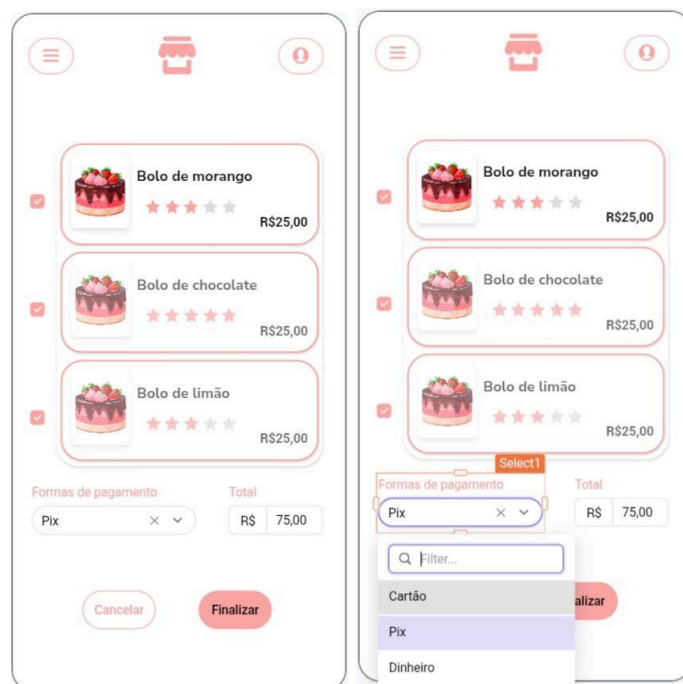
Bolo de morango
R$25,00

Bolo de chocolate
R$25,00

Bolo de limão
R$25,00

Formas de pagamento
Pix

Total
R$ 75,00

Cancelar
Finalizar

Bolo de morango
R$25,00

Bolo de chocolate
R$25,00

Bolo de limão
R$25,00

Select1
Formas de pagamento
Pix

Total
R$ 75,00

Filter...
Cartão
Pix
Dinheiro

alizar